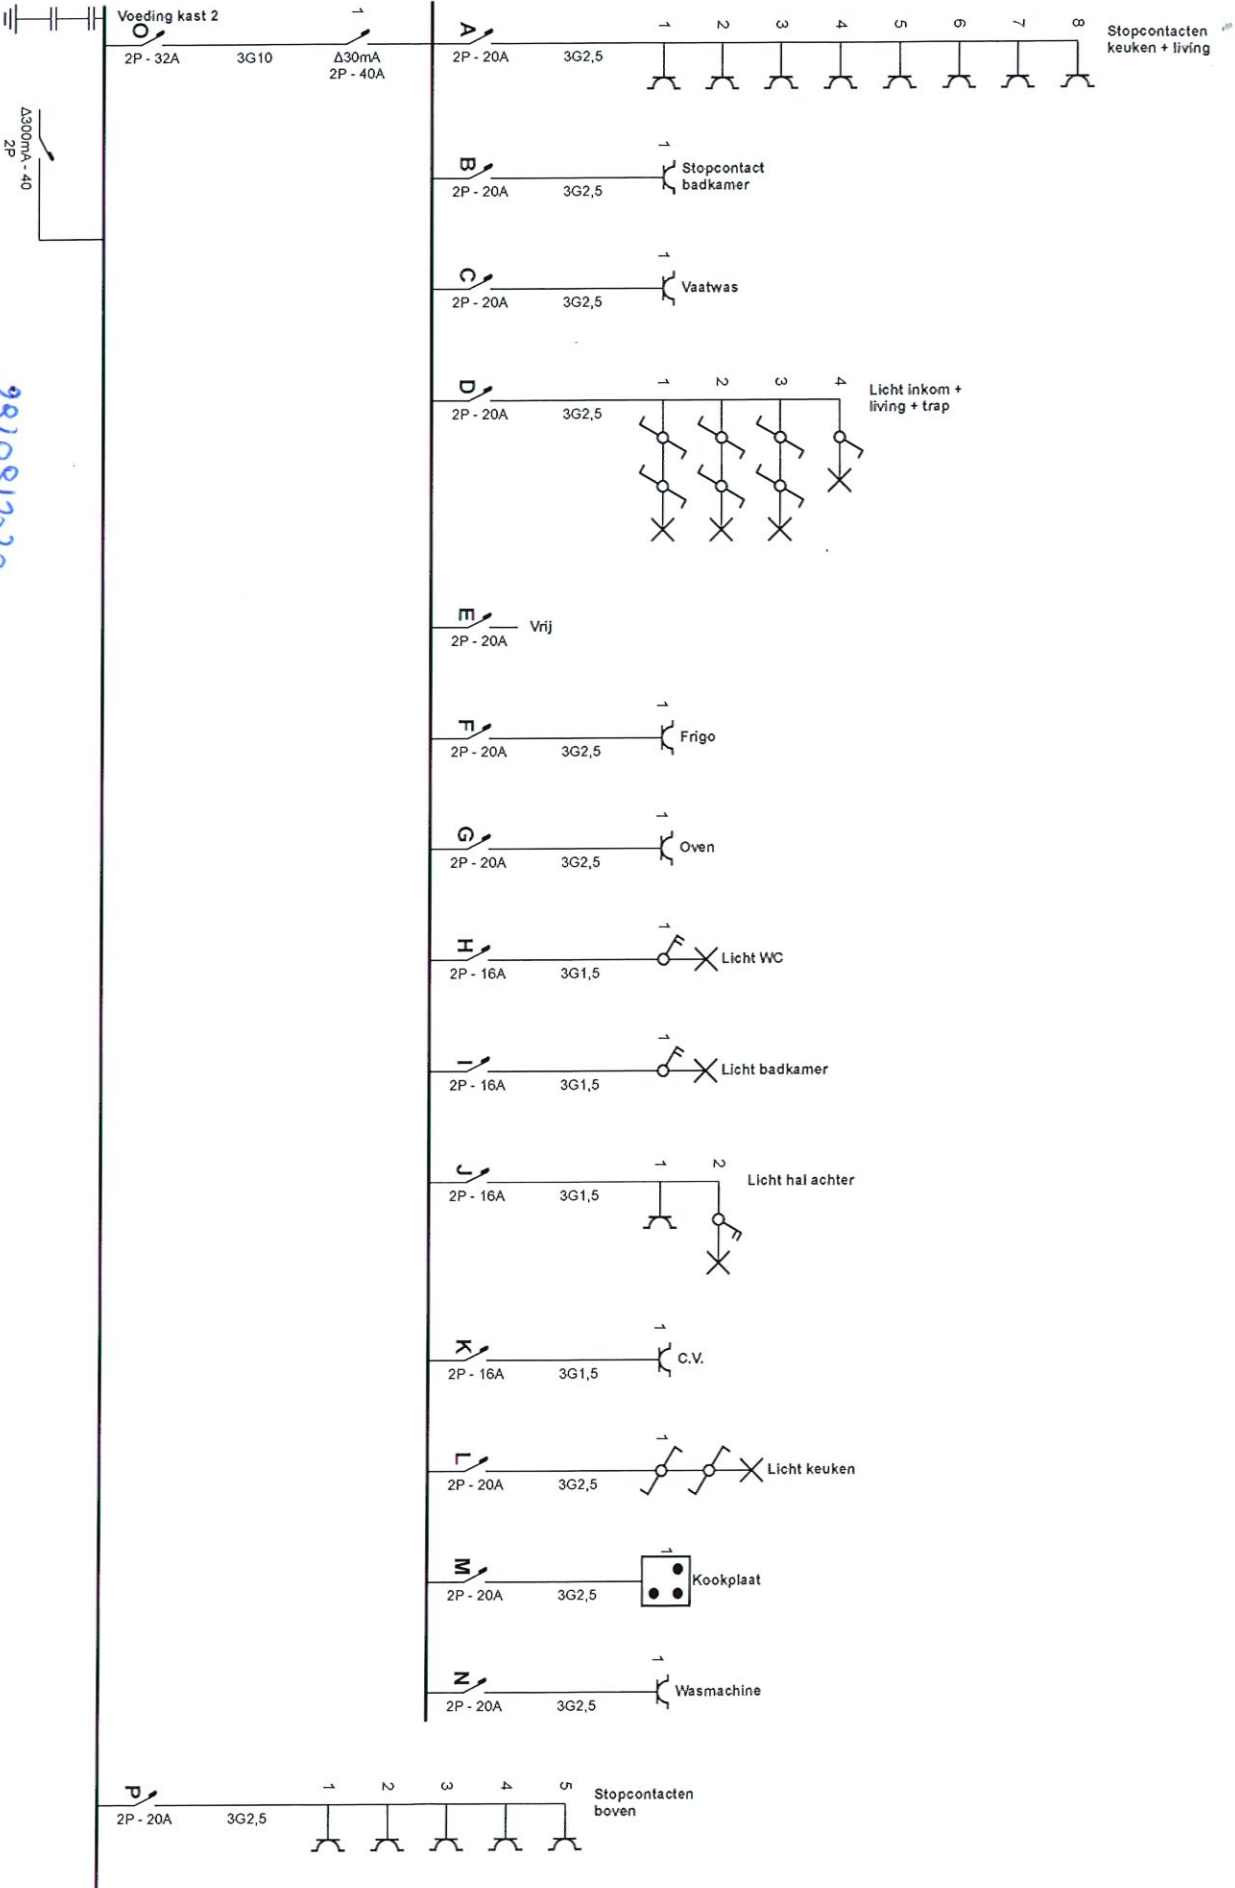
Voeding kast 2
O
2P - 32A
3G10
1
Δ30mA
2P - 40A
Δ300mA - 40
2P

A
2P - 20A
3G2,5
1 2 3 4 5 6 7 8
Stopcontacten keuken + living

B
2P - 20A
3G2,5
1
Stopcontact badkamer

C
2P - 20A
3G2,5
1
Vaatwas

D
2P - 20A
3G2,5
1 2 3 4
Licht inkom + living + trap

E
2P - 20A
Vrij

F
2P - 20A
3G2,5
1
Frigo

G
2P - 20A
3G2,5
1
Oven

H
2P - 16A
3G1,5
1
Licht WC

I
2P - 16A
3G1,5
1
Licht badkamer

J
2P - 16A
3G1,5
1 2
Licht hal achter

K
2P - 16A
3G1,5
1
C.V.

L
2P - 20A
3G2,5
1
Licht keuken

M
2P - 20A
3G2,5
1
Kookplaat

N
2P - 20A
3G2,5
1
Wasmachine

P
2P - 20A
3G2,5
1 2 3 4 5
Stopcontacten boven

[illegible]